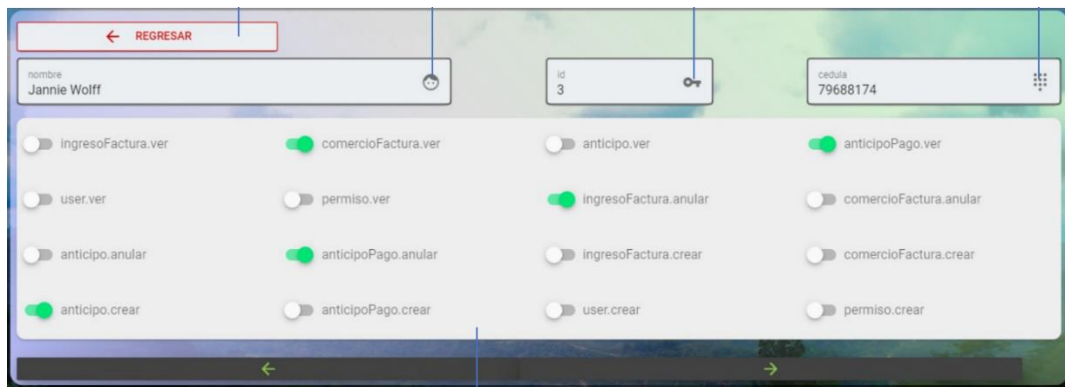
← REGRESAR

nombre
Jannie Wolff

id
3

cedula
79688174

ingresoFactura.ver
comercioFactura.ver
anticipo.ver
anticipoPago.ver
user.ver
permiso.ver
ingresoFactura.anular
comercioFactura.anular
anticipo.anular
anticipoPago.anular
ingresoFactura.crear
comercioFactura.crear
anticipo.crear
anticipoPago.crear
user.crear
permiso.crear

←
→